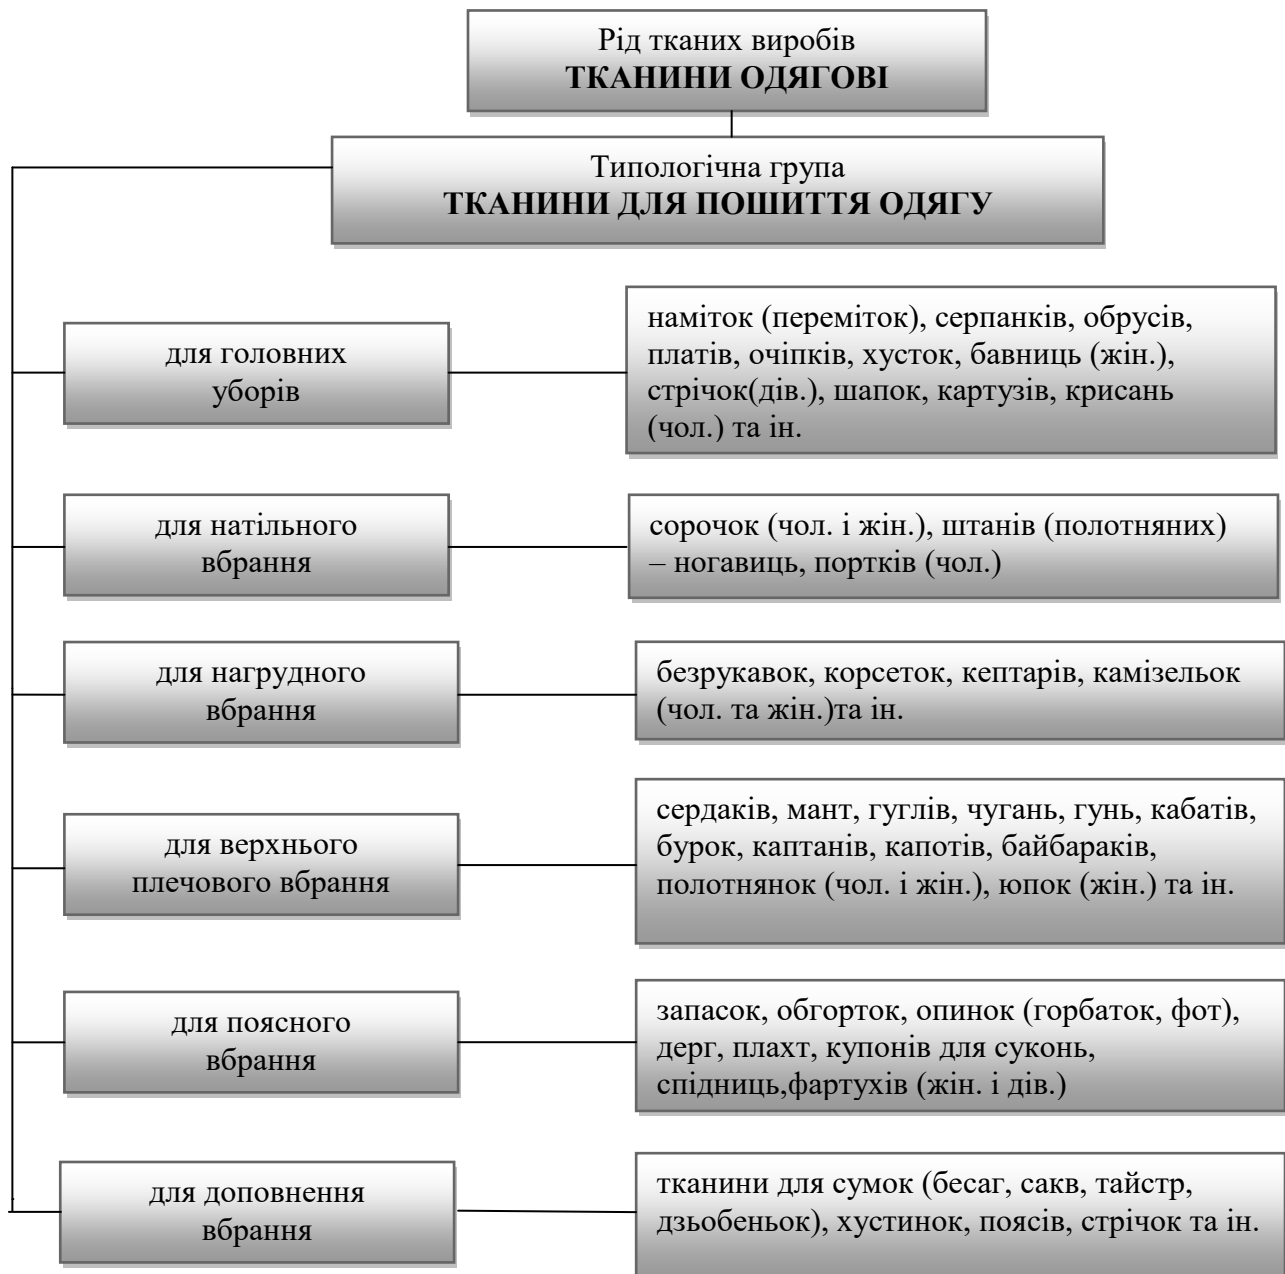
Рід тканих виробів
**ТКАНИНИ ОДЯГОВІ**

Типологічна група
**ТКАНИНИ ДЛЯ ПОШИТТЯ ОДЯГУ**

для головних уборів

наміток (переміток), серпанків, обрусів, платів, очіпків, хусток, бавниць (жін.), стрічок(дів.), шапок, картузів, крисань (чол.) та ін.

для натільного вбрання

сорочок (чол. і жін.), штанів (полотняних) – ногавиць, портків (чол.)

для нагрудного вбрання

безрукавок, корсеток, кептарів, камізельок (чол. та жін.)та ін.

для верхнього плечового вбрання

сердаків, мант, гуглів, чугань, гунь, кабатів, бурок, каптанів, капотів, байбараків, полотнянок (чол. і жін.), юпок (жін.) та ін.

для поясного вбрання

запасок, обгорток, опинок (горбаток, фот), дерг, плахт, купонів для суконь, спідниць,фартухів (жін. і дів.)

для доповнення вбрання

тканини для сумок (бесаг, сакв, тайстр, дзьобеньок), хустинок, поясів, стрічок та ін.